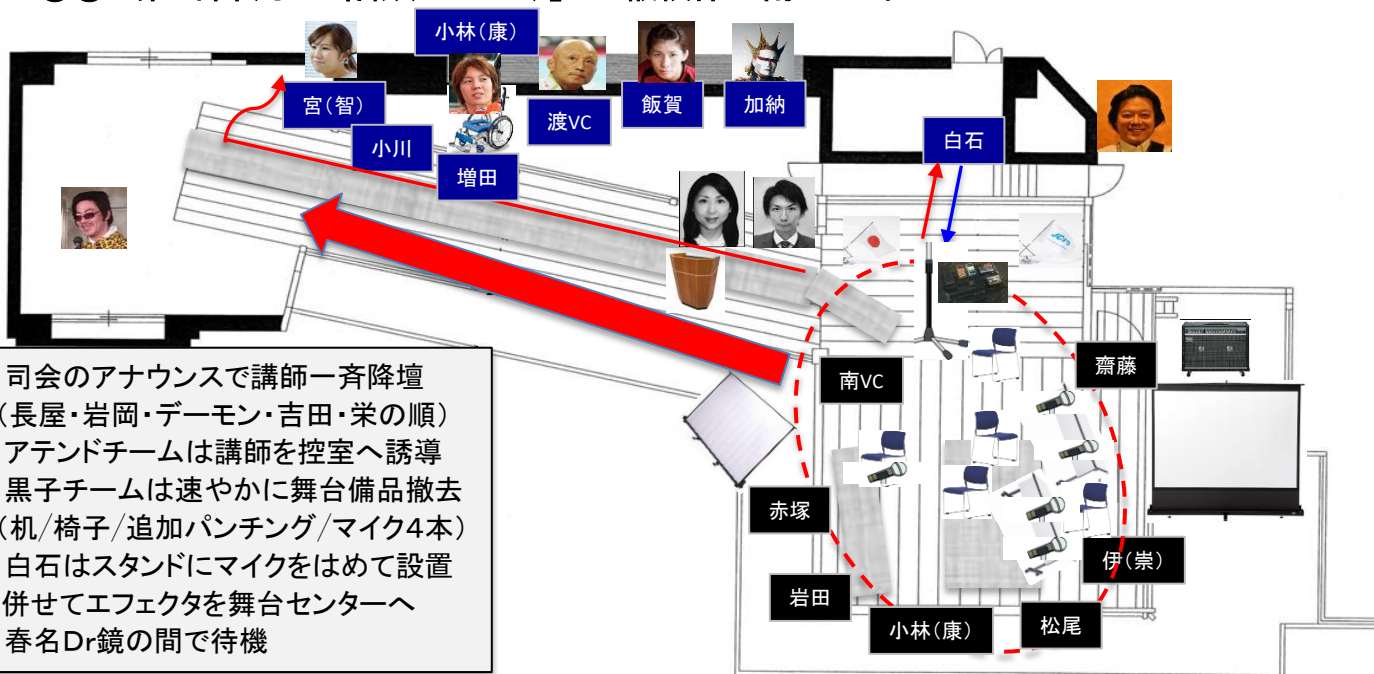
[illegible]

小林(康)
宮(智)
渡VC
飯賀
加納
小川
増田
白石
南VC
齋藤
赤塚
岩田
小林(康)
松尾
伊(崇)

司会のアナウンスで講師一斉降壇
(長屋・岩岡・デーモン・吉田・栄の順)
アテンドチームは講師を控室へ誘導
黒子チームは速やかに舞台備品撤去
(机/椅子/追加パンチング/マイク4本)
白石はスタンドにマイクをはめて設置
併せてエフェクタを舞台センターへ
春名Dr鏡の間で待機